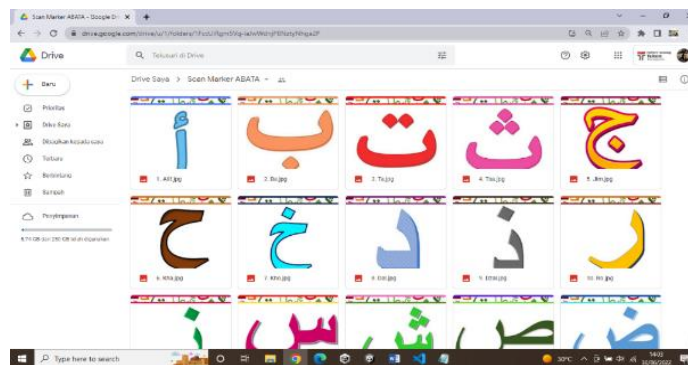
Scan Marker ABATA – Google Dr ×

drive.google.com/drive/u/1/folders/1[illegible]

Drive

Telusuri di Drive

Baru

Prioritas

Drive Saya

Dibagikan kepada saya

Terbaru

Berbintang

Sampah

Penyimpanan

9,71 GB dari 100 GB telah digunakan

Drive Saya > Scan Marker ABATA

أ
1. Alif.jpg

ب
2. Ba.jpg

ت
3. Ta.jpg

ث
4. Tsa.jpg

ج
5. Jim.jpg

ح
6. Kha.jpg

خ
7. Kho.jpg

د
8. Dal.jpg

ذ
9. Dzal.jpg

ر
10. Ro.jpg

Type here to search

30°C

14:02
30/06/2022